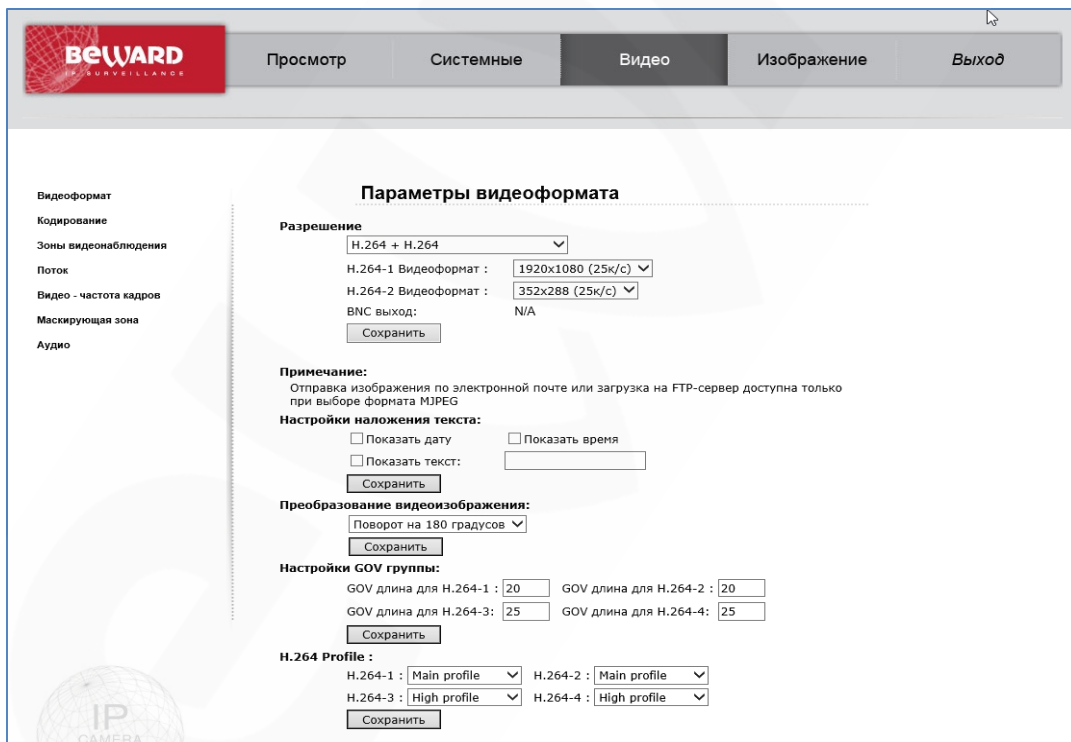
BEWARD
IP SURVEILLANCE

Просмотр | Системные | Видео | Изображение | Выход

Видеоформат
Кодирование
Зоны видеонаблюдения
Поток
Видео - частота кадров
Маскирующая зона
Аудио

Параметры видеоформата

Разрешение
H.264 + H.264
H.264-1 Видеоформат : 1920x1080 (25к/с)
H.264-2 Видеоформат : 352x288 (25к/с)
BNC выход: N/A
Сохранить

Примечание:
Отправка изображения по электронной почте или загрузка на FTP-сервер доступна только при выборе формата MJPEG

Настройки наложения текста:
Показать дату
Показать время
Показать текст:
Сохранить

Преобразование видеоизображения:
Поворот на 180 градусов
Сохранить

Настройки GOV группы:
GOV длина для H.264-1 : 20
GOV длина для H.264-2 : 20
GOV длина для H.264-3: 25
GOV длина для H.264-4: 25
Сохранить

H.264 Profile :
H.264-1 : Main profile
H.264-2 : Main profile
H.264-3 : High profile
H.264-4 : High profile
Сохранить

IP
CAMERA